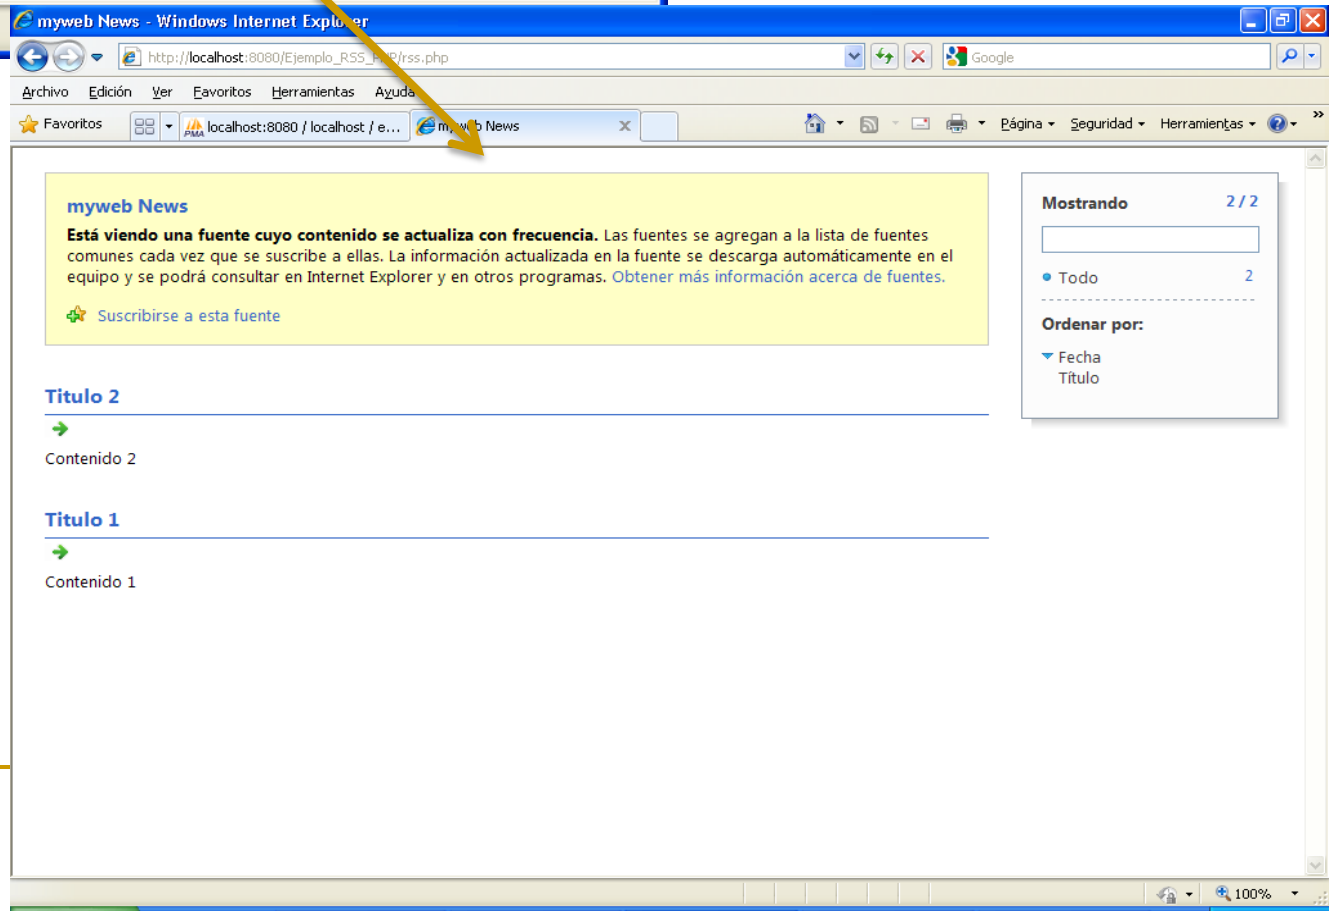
myweb News - Windows Internet Expl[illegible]er

http://localhost:8080/Ejemplo_RSS_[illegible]P/rss.php

Google

Archivo Edición Ver Favoritos Herramientas Ayuda

Favoritos

localhost:8080 / localhost / e...

m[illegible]b News

Página Seguridad Herramientas

myweb News

**Está viendo una fuente cuyo contenido se actualiza con frecuencia.** Las fuentes se agregan a la lista de fuentes comunes cada vez que se suscribe a ellas. La información actualizada en la fuente se descarga automáticamente en el equipo y se podrá consultar en Internet Explorer y en otros programas. Obtener más información acerca de fuentes.

Suscribirse a esta fuente

Titulo 2

Contenido 2

Titulo 1

Contenido 1

Mostrando 2 / 2

Todo 2

Ordenar por:

Fecha

Título

100%